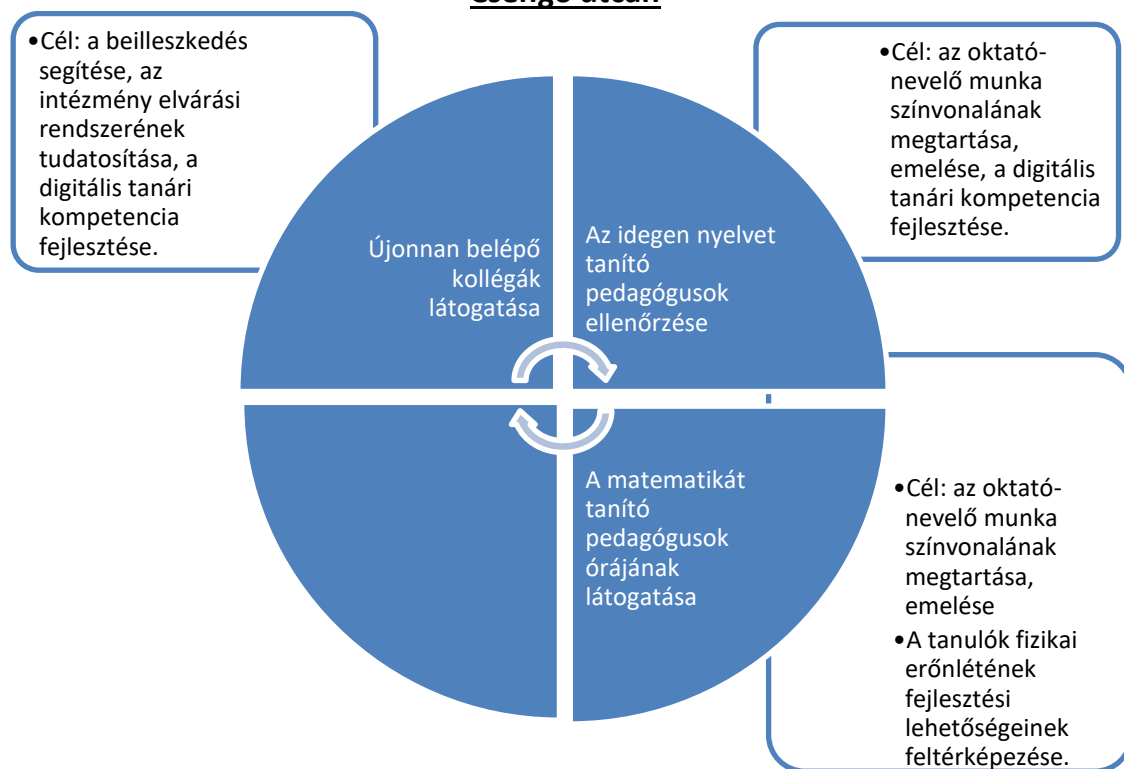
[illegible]

•Cél: a beilleszkedés segítése, az intézmény elvárási rendszerének tudatosítása, a digitális tanári kompetencia fejlesztése.

•Cél: az oktató-nevelő munka színvonalának megtartása, emelése, a digitális tanári kompetencia fejlesztése.

Újonnan belépő kollégák látogatása

Az idegen nyelvet tanító pedagógusok ellenőrzése

A matematikát tanító pedagógusok órájának látogatása

•Cél: az oktató-nevelő munka színvonalának megtartása, emelése
•A tanulók fizikai erőnlétének fejlesztési lehetőségeinek feltérképezése.